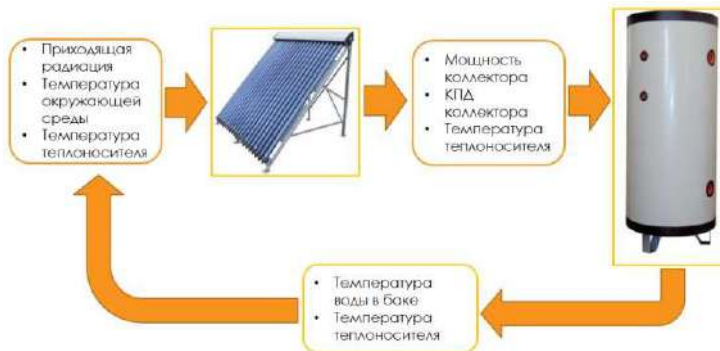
• Приходящая радиация
• Температура окружающей среды
• Температура теплоносителя

• Мощность коллектора
• КПД коллектора
• Температура теплоносителя

• Температура воды в баке
• Температура теплоносителя